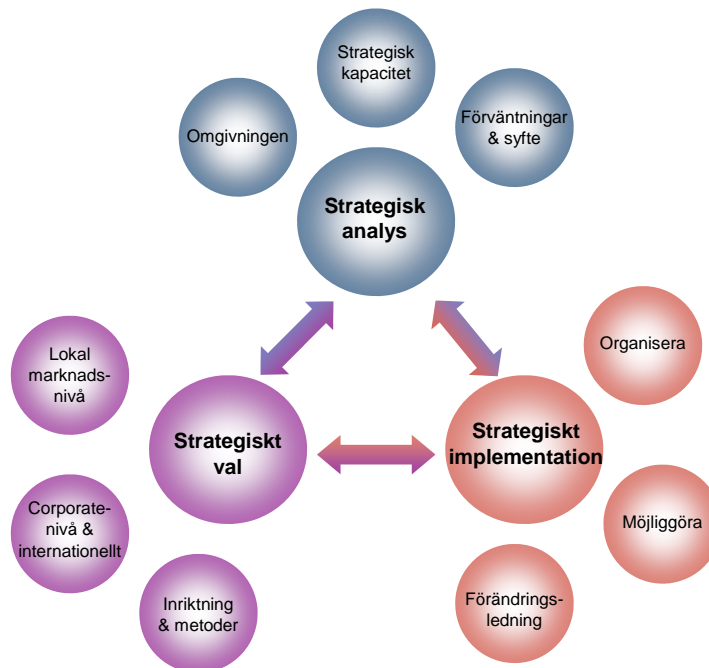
Strategisk kapacitet

Omgivningen

Förväntningar & syfte

Strategisk analys

Lokal marknads-nivå

Strategiskt val

Corporate-nivå & internationellt

Inriktning & metoder

Organisera

Strategiskt implementation

Möjliggöra

Förändrings-ledning